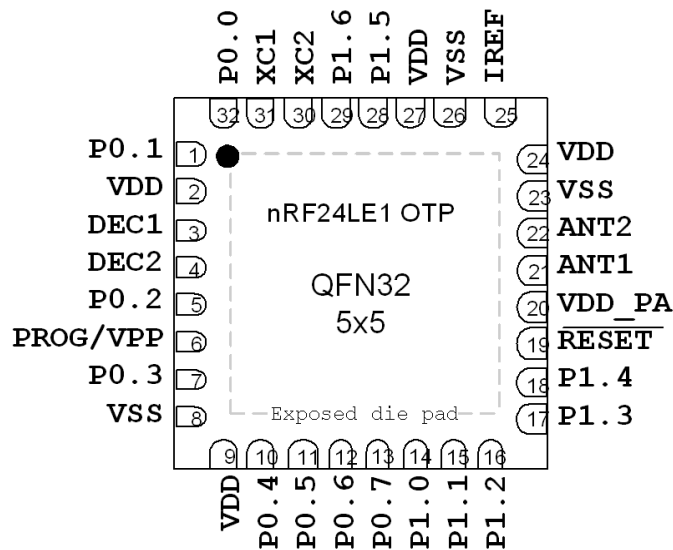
P0.0 XC1 XC2 P1.6 P1.5 VDD VSS IREF
32 31 30 29 28 27 26 25

P0.1 1
VDD 2
DEC1 3
DEC2 4
P0.2 5
PROG/VPP 6
P0.3 7
VSS 8

nRF24LE1 OTP

QFN32
5x5

Exposed die pad

24 VDD
23 VSS
22 ANT2
21 ANT1
20 VDD_PA
19 $\overline{\text{RESET}}$
18 P1.4
17 P1.3

9 10 11 12 13 14 15 16
VDD P0.4 P0.5 P0.6 P0.7 P1.0 P1.1 P1.2